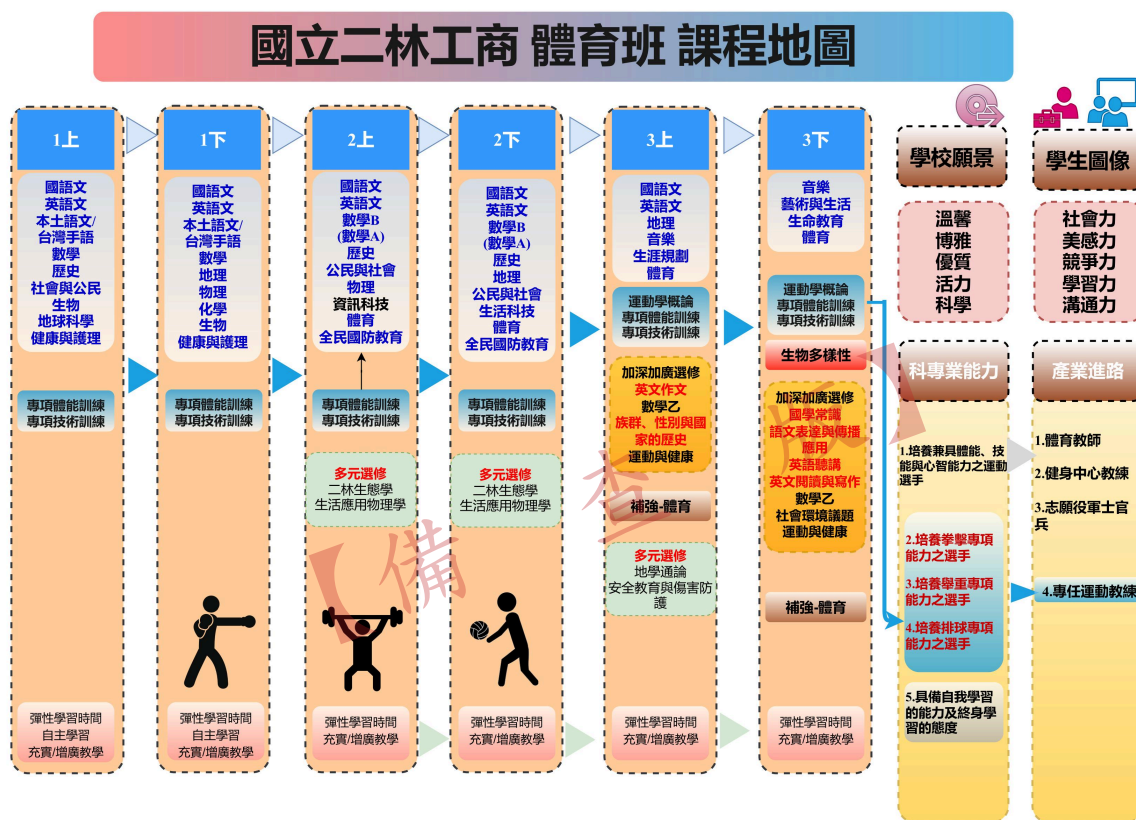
國立二林工商 體育班 課程地圖

1上

國語文
英語文
本土語文/
台灣手語
數學
歷史
社會與公民
生物
地球科學
健康與護理

專項體能訓練
專項技術訓練

彈性學習時間
自主學習
充實/增廣教學

1下

國語文
英語文
本土語文/
台灣手語
數學
地理
物理
化學
生物
健康與護理

專項體能訓練
專項技術訓練

彈性學習時間
自主學習
充實/增廣教學

2上

國語文
英語文
數學B
(數學A)
歷史
公民與社會
物理
資訊科技
體育
全民國防教育

專項體能訓練
專項技術訓練

多元選修
二林生態學
生活應用物理學

彈性學習時間
充實/增廣教學

2下

國語文
英語文
數學B
(數學A)
歷史
地理
公民與社會
生活科技
體育
全民國防教育

專項體能訓練
專項技術訓練

多元選修
二林生態學
生活應用物理學

彈性學習時間
充實/增廣教學

3上

國語文
英語文
地理
音樂
生涯規劃
體育

運動學概論
專項體能訓練
專項技術訓練

加深加廣選修
英文作文
數學乙
族群、性別與國家的歷史
運動與健康

補強-體育

多元選修
地學通論
安全教育與傷害防護

彈性學習時間
充實/增廣教學

3下

音樂
藝術與生活
生命教育
體育

運動學概論
專項體能訓練
專項技術訓練

生物多樣性

加深加廣選修
國學常識
語文表達與傳播應用
英語聽講
英文閱讀與寫作
數學乙
社會環境議題
運動與健康

補強-體育

彈性學習時間
充實/增廣教學

學校願景

溫馨
博雅
優質
活力
科學

科專業能力

1.培養兼具體能、技能與心智能力之運動選手

2.培養拳擊專項能力之選手

3.培養舉重專項能力之選手

4.培養排球專項能力之選手

5.具備自我學習的能力及終身學習的態度

學生圖像

社會力
美感力
競爭力
學習力
溝通力

產業進路

1.體育教師

2.健身中心教練

3.志願役軍士官兵

4.專任運動教練

備 參